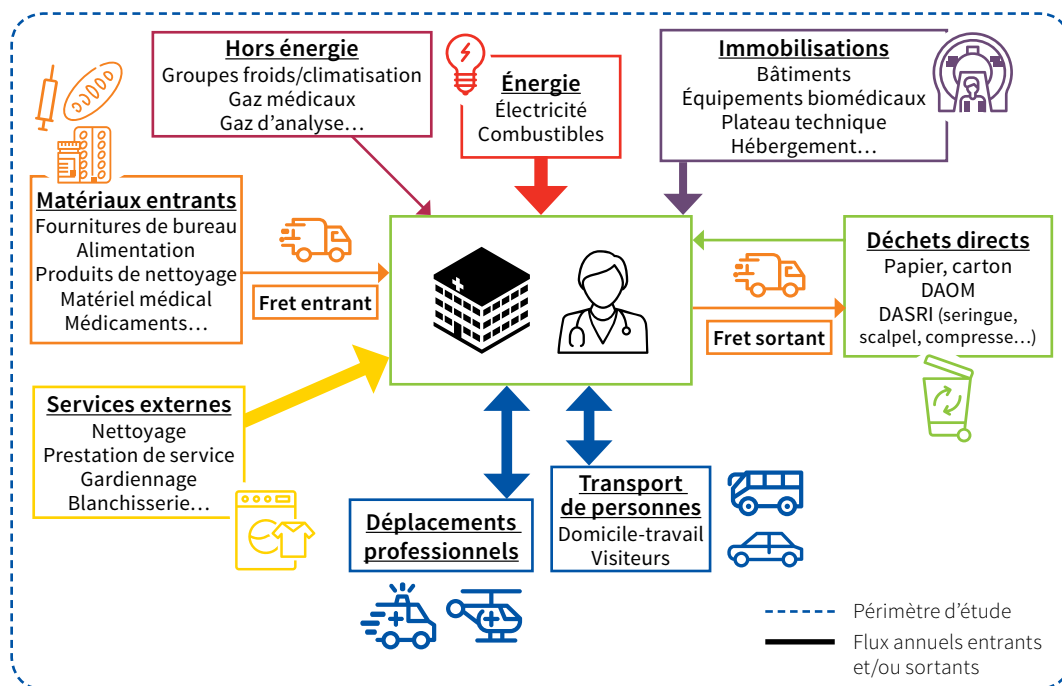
Hors énergie
Groupes froids/climatisation
Gaz médicaux
Gaz d'analyse…

Énergie
Électricité
Combustibles

Immobilisations
Bâtiments
Équipements biomédicaux
Plateau technique
Hébergement…

Matériaux entrants
Fournitures de bureau
Alimentation
Produits de nettoyage
Matériel médical
Médicaments…

Fret entrant

Déchets directs
Papier, carton
DAOM
DASRI (seringue, scalpel, compresse…)

Fret sortant

Services externes
Nettoyage
Prestation de service
Gardiennage
Blanchisserie…

Déplacements professionnels

Transport de personnes
Domicile-travail
Visiteurs

Périmètre d'étude
Flux annuels entrants et/ou sortants